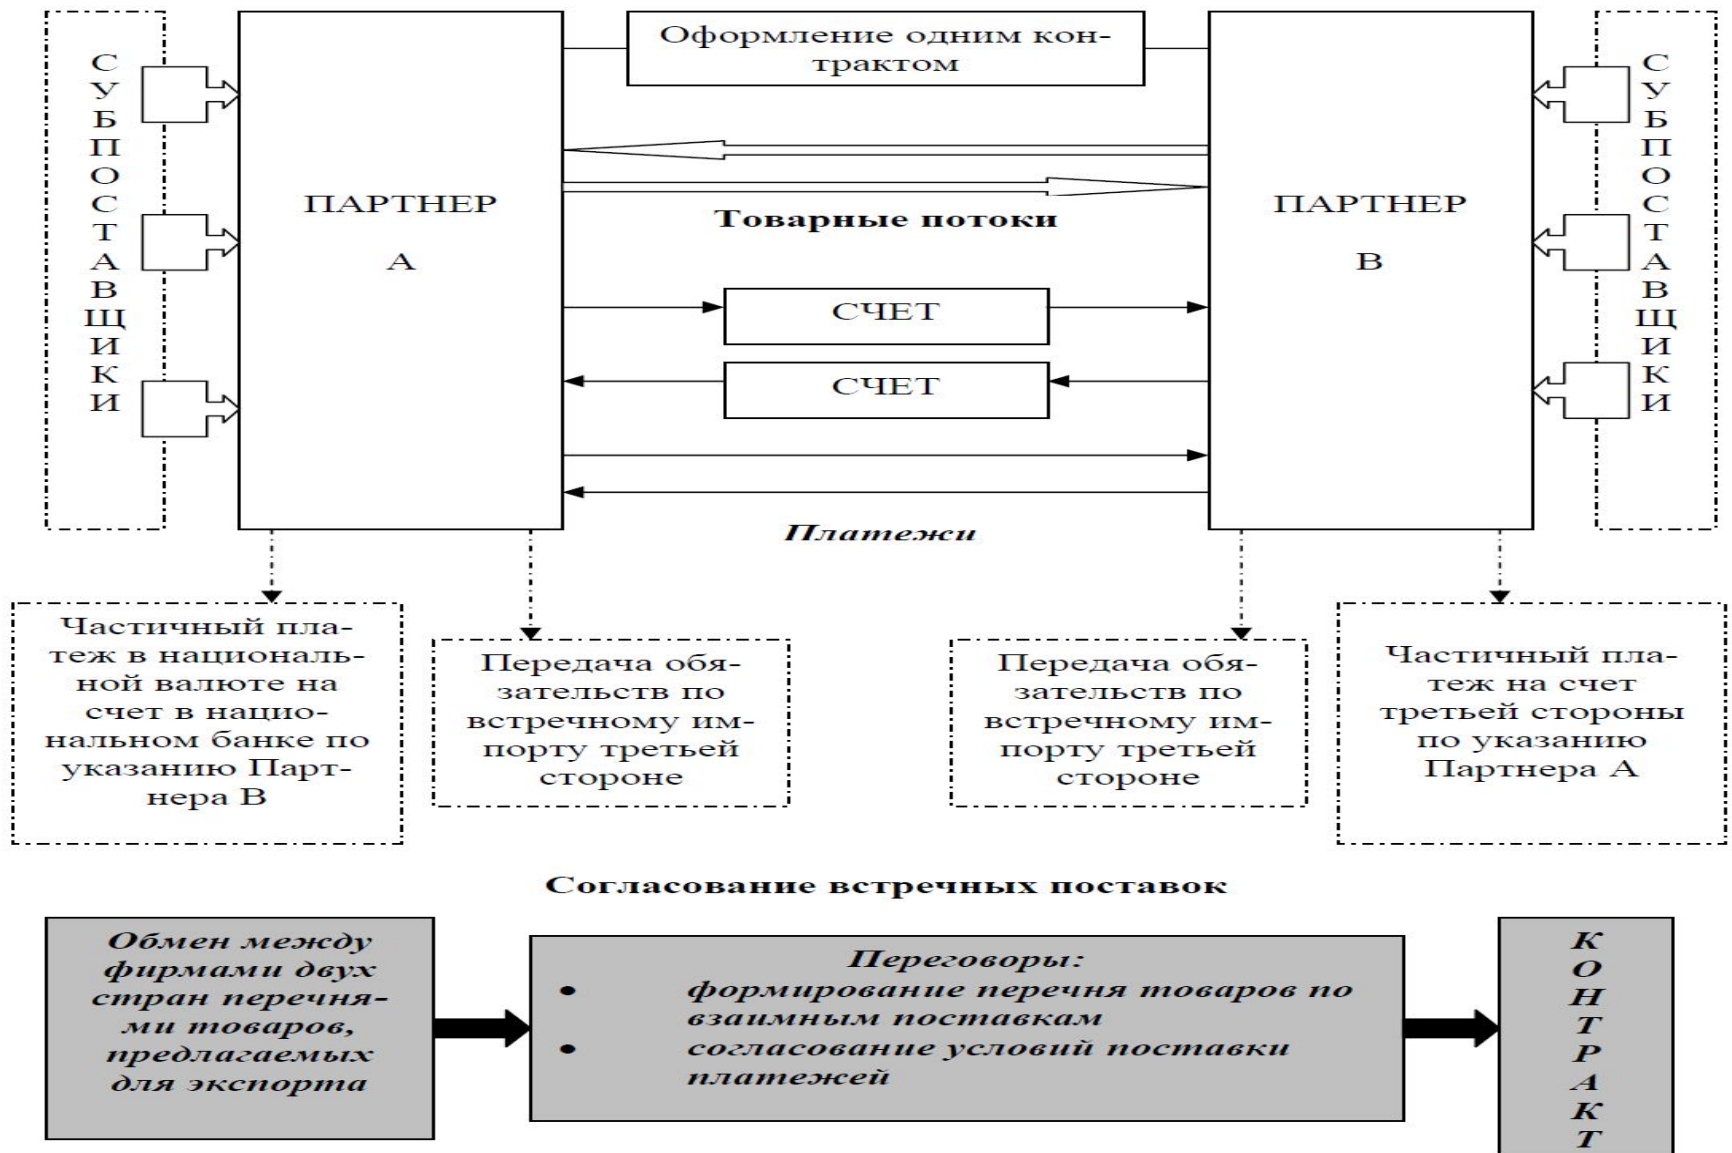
СУБПОСТАВЩИКИ

ПАРТНЕР А

Оформление одним контрактом

Товарные потоки

СЧЕТ

СЧЕТ

Платежи

ПАРТНЕР В

СУБПОСТАВЩИКИ

Частичный платеж в национальной валюте на счет в национальном банке по указанию Партнера В

Передача обязательств по встречному импорту третьей стороне

Передача обязательств по встречному импорту третьей стороне

Частичный платеж на счет третьей стороны по указанию Партнера А

Согласование встречных поставок

Обмен между фирмами двух стран перечнями товаров, предлагаемых для экспорта

Переговоры:
• формирование перечня товаров по взаимным поставкам
• согласование условий поставки платежей

КОНТРАКТ